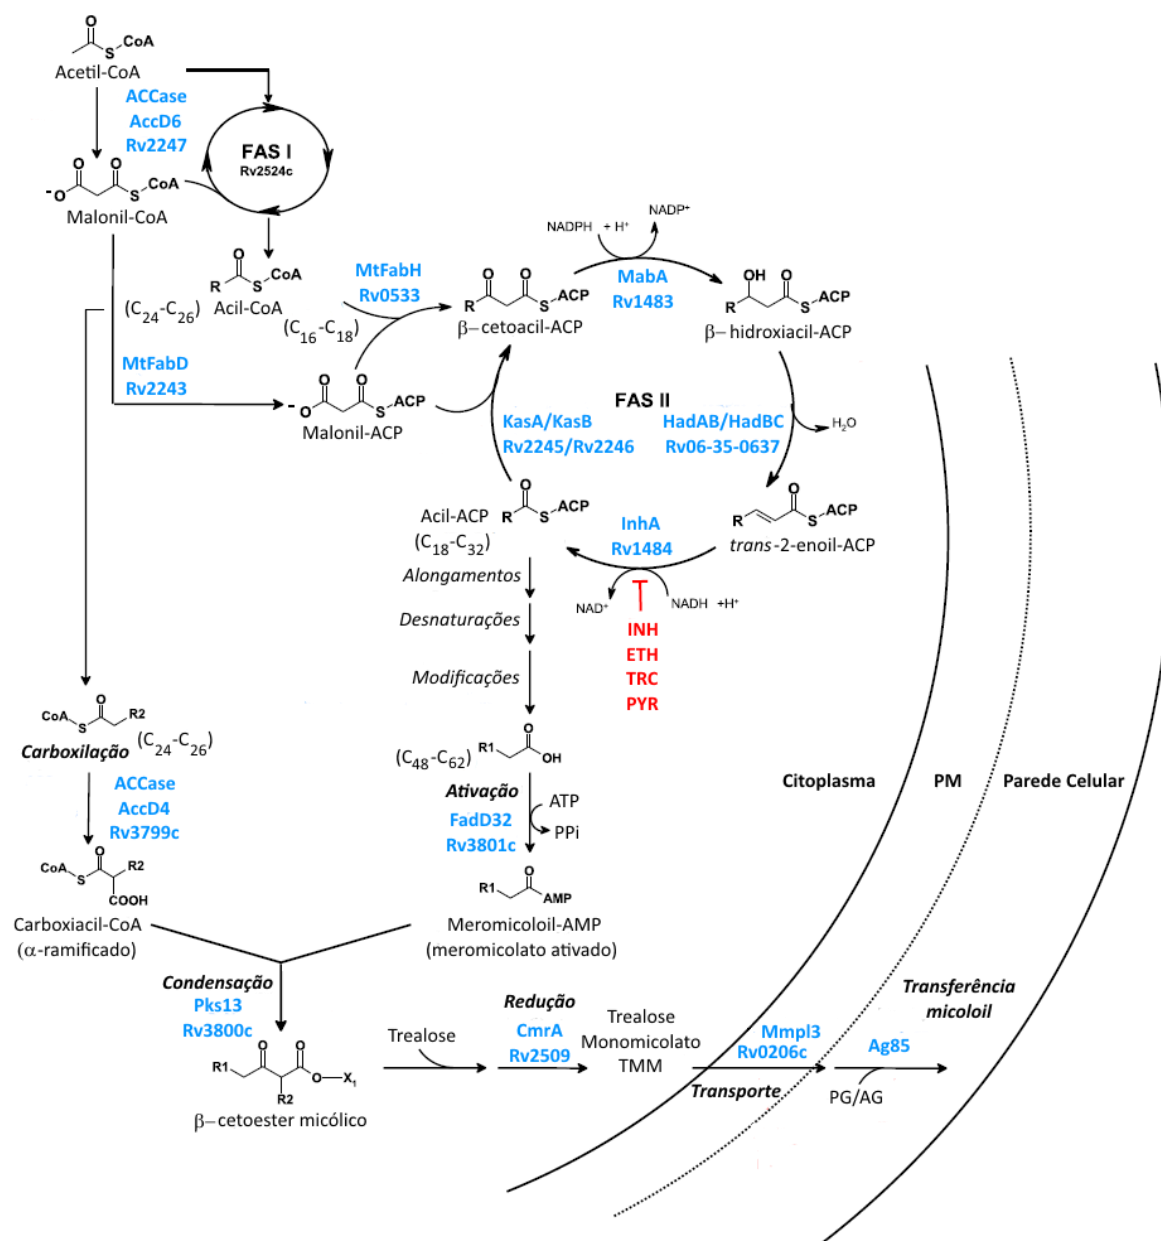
O
S CoA
Acetil-CoA
ACCase
AccD6
Rv2247
FAS I
Rv2524c
O O
-O S CoA
Malonil-CoA
O
R S CoA
Acil-CoA
($C_{24}$-$C_{26}$)
($C_{16}$-$C_{18}$)
MtFabH
Rv0533
O O
R S ACP
β–cetoacil-ACP
NADPH + H⁺
NADP⁺
MabA
Rv1483
OH O
R S ACP
β– hidroxiacil-ACP
MtFabD
Rv2243
O O
-O S ACP
Malonil-ACP
FAS II
KasA/KasB
Rv2245/Rv2246
HadAB/HadBC
Rv06-35-0637
$H_2O$
Acil-ACP
($C_{18}$-$C_{32}$)
O
R S ACP
InhA
Rv1484
O
R S ACP
trans-2-enoil-ACP
NAD⁺
NADH +H⁺
INH
ETH
TRC
PYR
Alongamentos
Desnaturações
Modificações
O
CoA S R2
Carboxilação ($C_{24}$-$C_{26}$)
($C_{48}$-$C_{62}$) R1 OH
Citoplasma
PM
Parede Celular
Ativação
ATP
PPi
FadD32
Rv3801c
ACCase
AccD4
Rv3799c
CoA S R2
COOH
R1 AMP
Carboxiacil-CoA
(α-ramificado)
Meromicoloil-AMP
(meromicolato ativado)
Condensação
Pks13
Rv3800c
R1 O O
R2 O—$X_1$
β–cetoester micólico
Trealose
Redução
CmrA
Rv2509
Trealose
Monomicolato
TMM
Mmpl3
Rv0206c
Transporte
Transferência
micoloil
Ag85
PG/AG